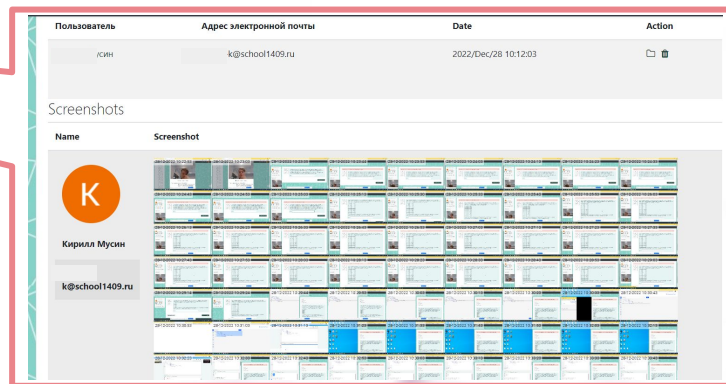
| Пользователь | Адрес электронной почты | Date | Action |
|---|---|---|---|
| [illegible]син | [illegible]k@school1409.ru | 2022/Dec/28 10:12:03 | |

Screenshots

| Name | Screenshot |
|---|---|
| K Кирилл Мусин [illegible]k@school1409.ru | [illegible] |